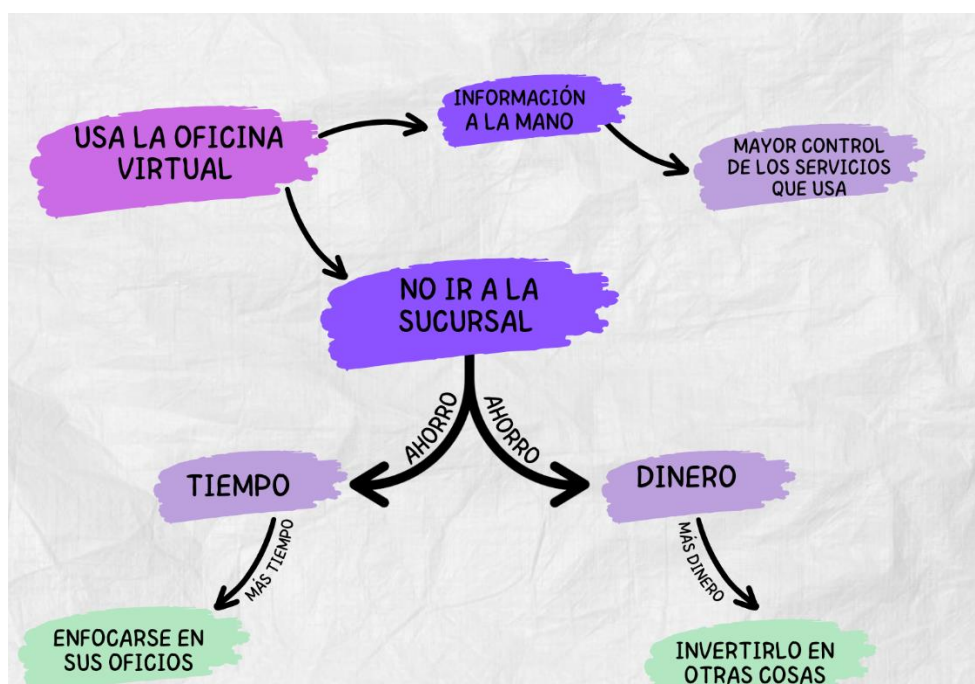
USA LA OFICINA VIRTUAL

INFORMACIÓN A LA MANO

MAYOR CONTROL DE LOS SERVICIOS QUE USA

NO IR A LA SUCURSAL

AHORRO

AHORRO

TIEMPO

DINERO

MÁS TIEMPO

MÁS DINERO

ENFOCARSE EN SUS OFICIOS

INVERTIRLO EN OTRAS COSAS